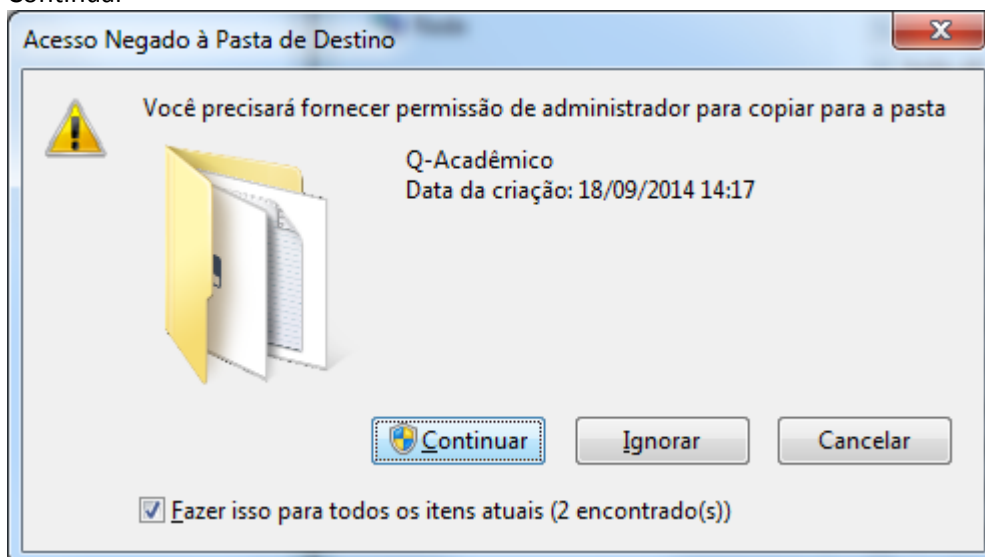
Continuar

Acesso Negado à Pasta de Destino

Você precisará fornecer permissão de administrador para copiar para a pasta

Q-Acadêmico
Data da criação: 18/09/2014 14:17

Continuar
Ignorar
Cancelar

Fazer isso para todos os itens atuais (2 encontrado(s))